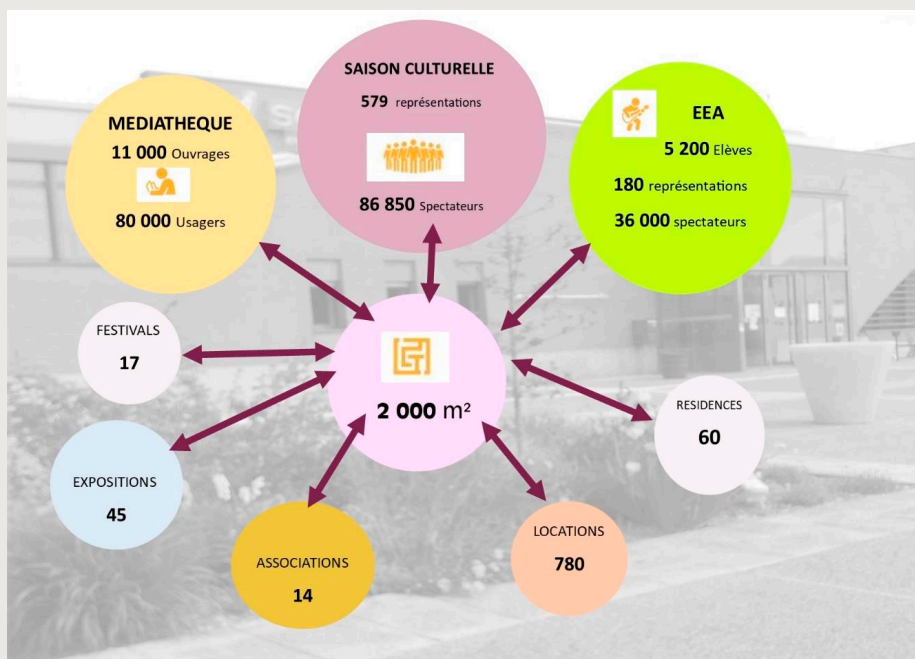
SAISON CULTURELLE
579 représentations
86 850 Spectateurs

MEDIATHEQUE
11 000 Ouvrages
80 000 Usagers

EEA
5 200 Elèves
180 représentations
36 000 spectateurs

FESTIVALS
17

2 000 m²

RESIDENCES
60

EXPOSITIONS
45

ASSOCIATIONS
14

LOCATIONS
780